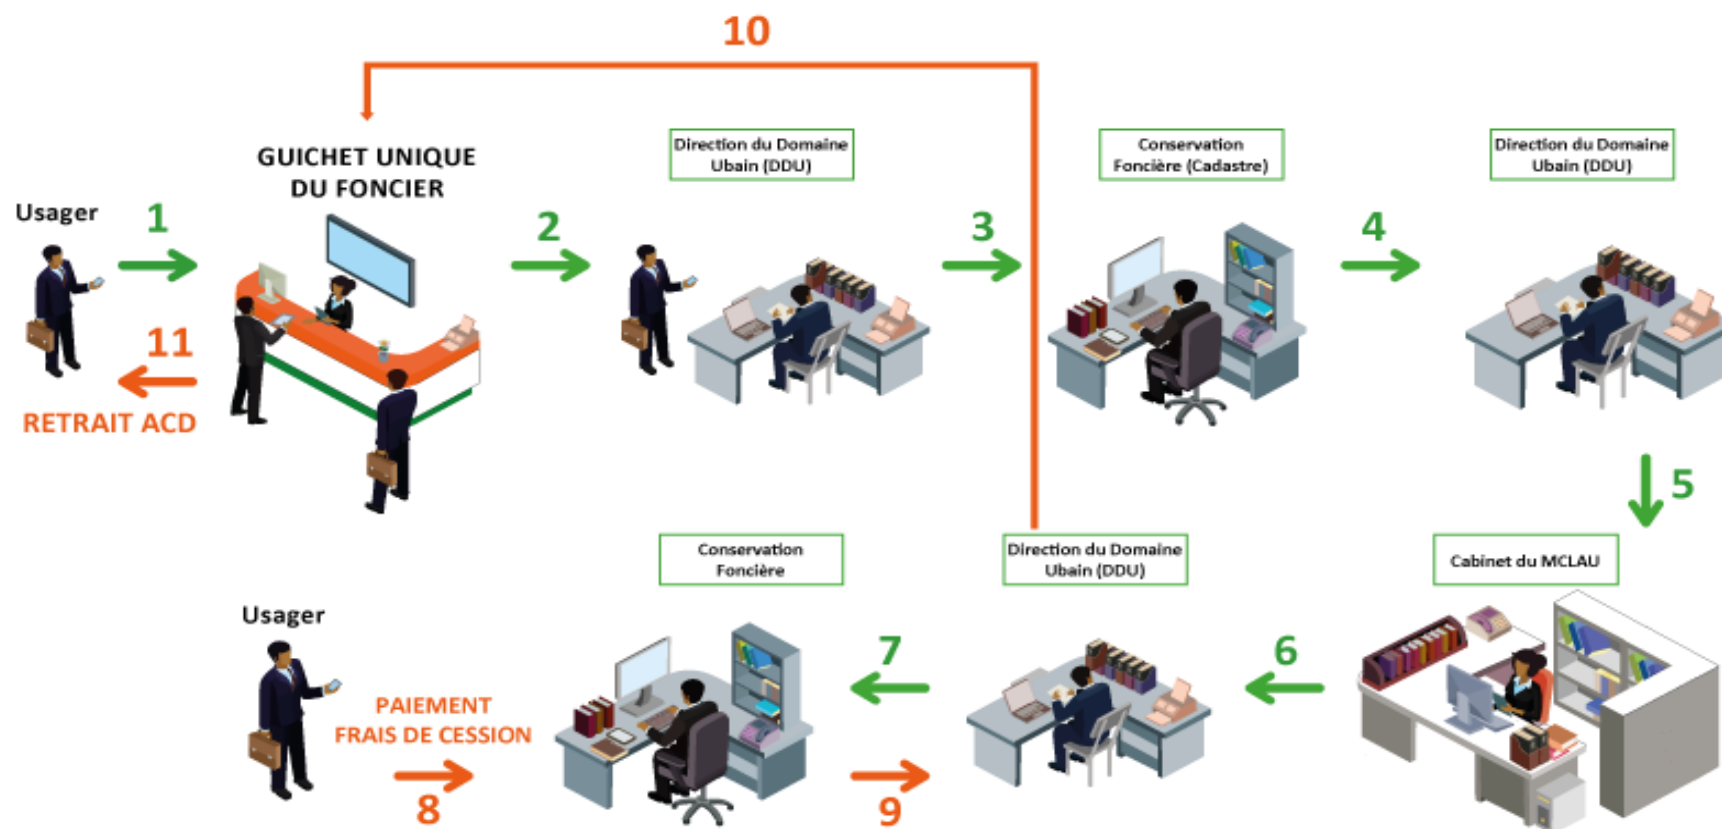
10

Usager

1

11

RETRAIT ACD

GUICHET UNIQUE DU FONCIER

2

Direction du Domaine Ubain (DDU)

3

Conservation Foncière (Cadastre)

4

Direction du Domaine Ubain (DDU)

5

Cabinet du MCLAU

6

Direction du Domaine Ubain (DDU)

7

9

Conservation Foncière

Usager

PAIEMENT FRAIS DE CESSION

8